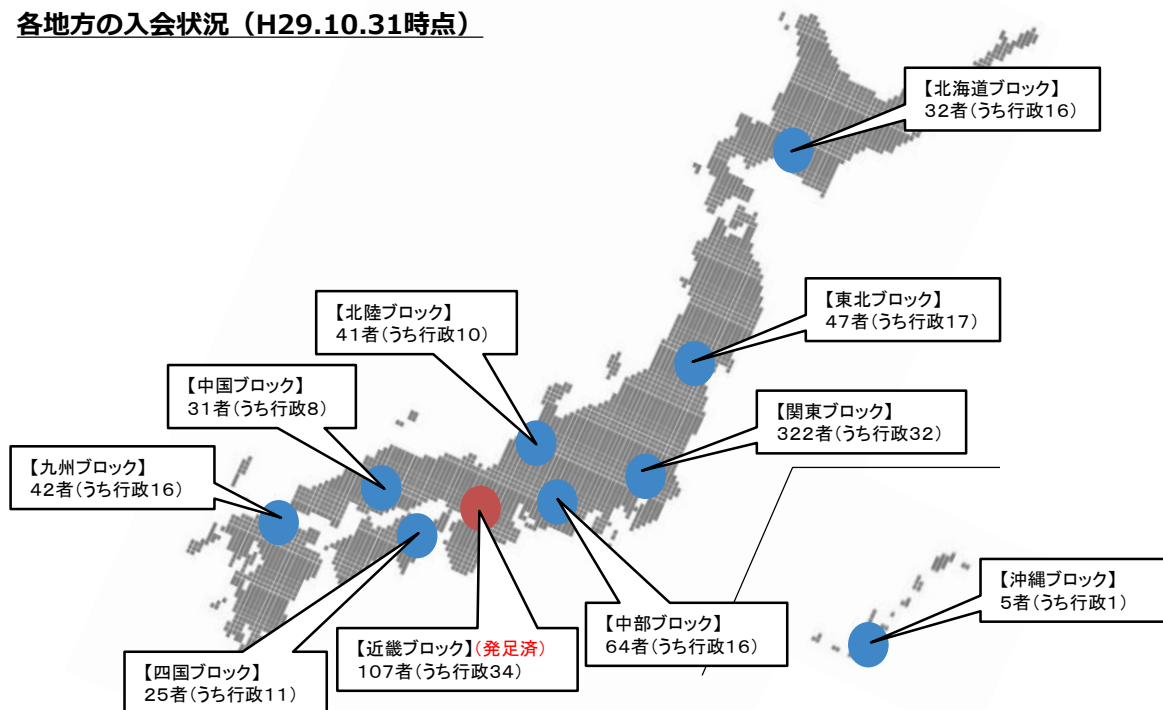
各地方の入会状況（H29.10.31時点）

【北海道ブロック】
32者（うち行政16）

【東北ブロック】
47者（うち行政17）

【北陸ブロック】
41者（うち行政10）

【中国ブロック】
31者（うち行政8）

【関東ブロック】
322者（うち行政32）

【九州ブロック】
42者（うち行政16）

【沖縄ブロック】
5者（うち行政1）

【中部ブロック】
64者（うち行政16）

【近畿ブロック】（発足済）
107者（うち行政34）

【四国ブロック】
25者（うち行政11）